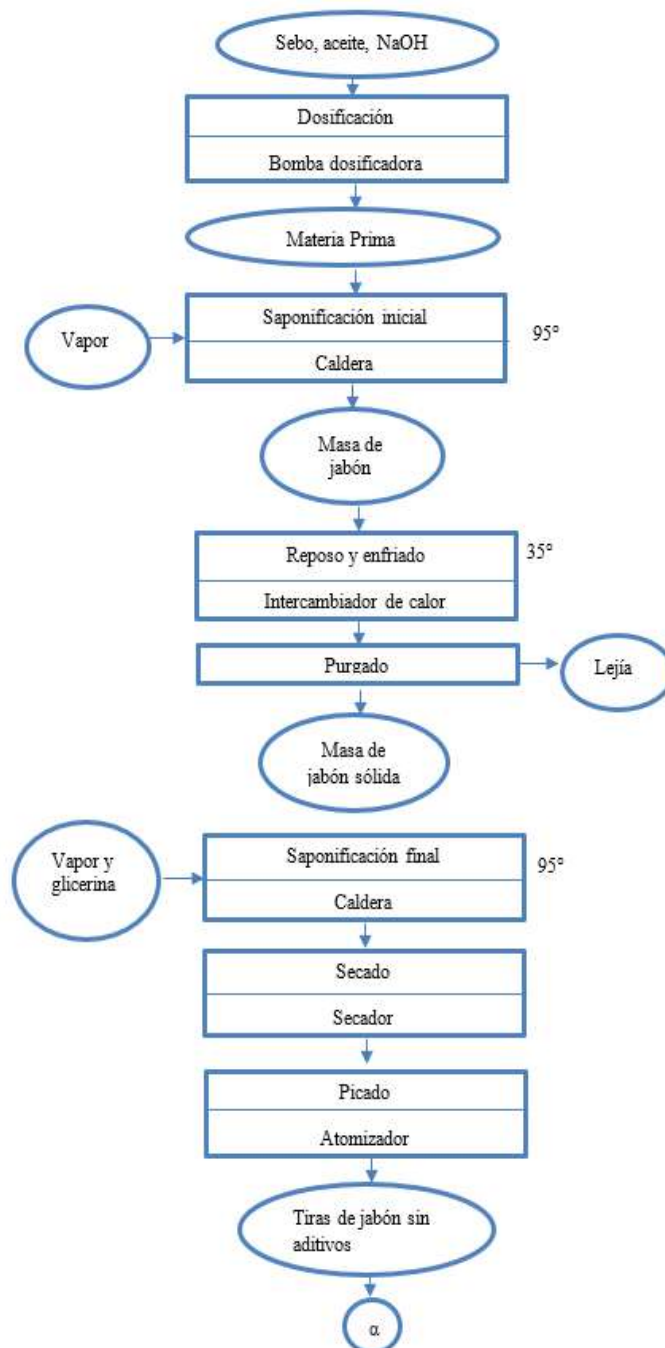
Sebo, aceite, NaOH

Dosificación

Bomba dosificadora

Materia Prima

Vapor

Saponificación inicial

Caldera

95°

Masa de jabón

Reposo y enfriado

Intercambiador de calor

35°

Purgado

Lejía

Masa de jabón sólida

Vapor y glicerina

Saponificación final

Caldera

95°

Secado

Secador

Picado

Atomizador

Tiras de jabón sin aditivos

α